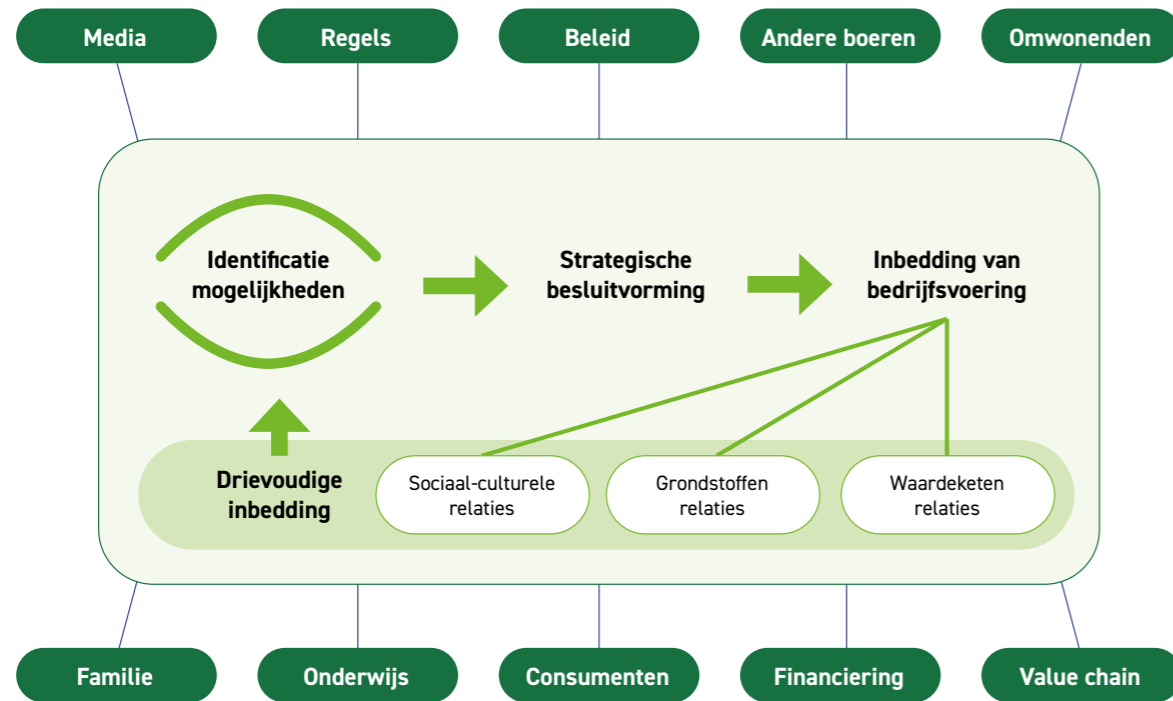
Media
Regels
Beleid
Andere boeren
Omwonenden

Identificatie mogelijkheden

Strategische besluitvorming

Inbedding van bedrijfsvoering

Drievoudige inbedding

Sociaal-culturele relaties

Grondstoffen relaties

Waardeketen relaties

Familie
Onderwijs
Consumenten
Financiering
Value chain